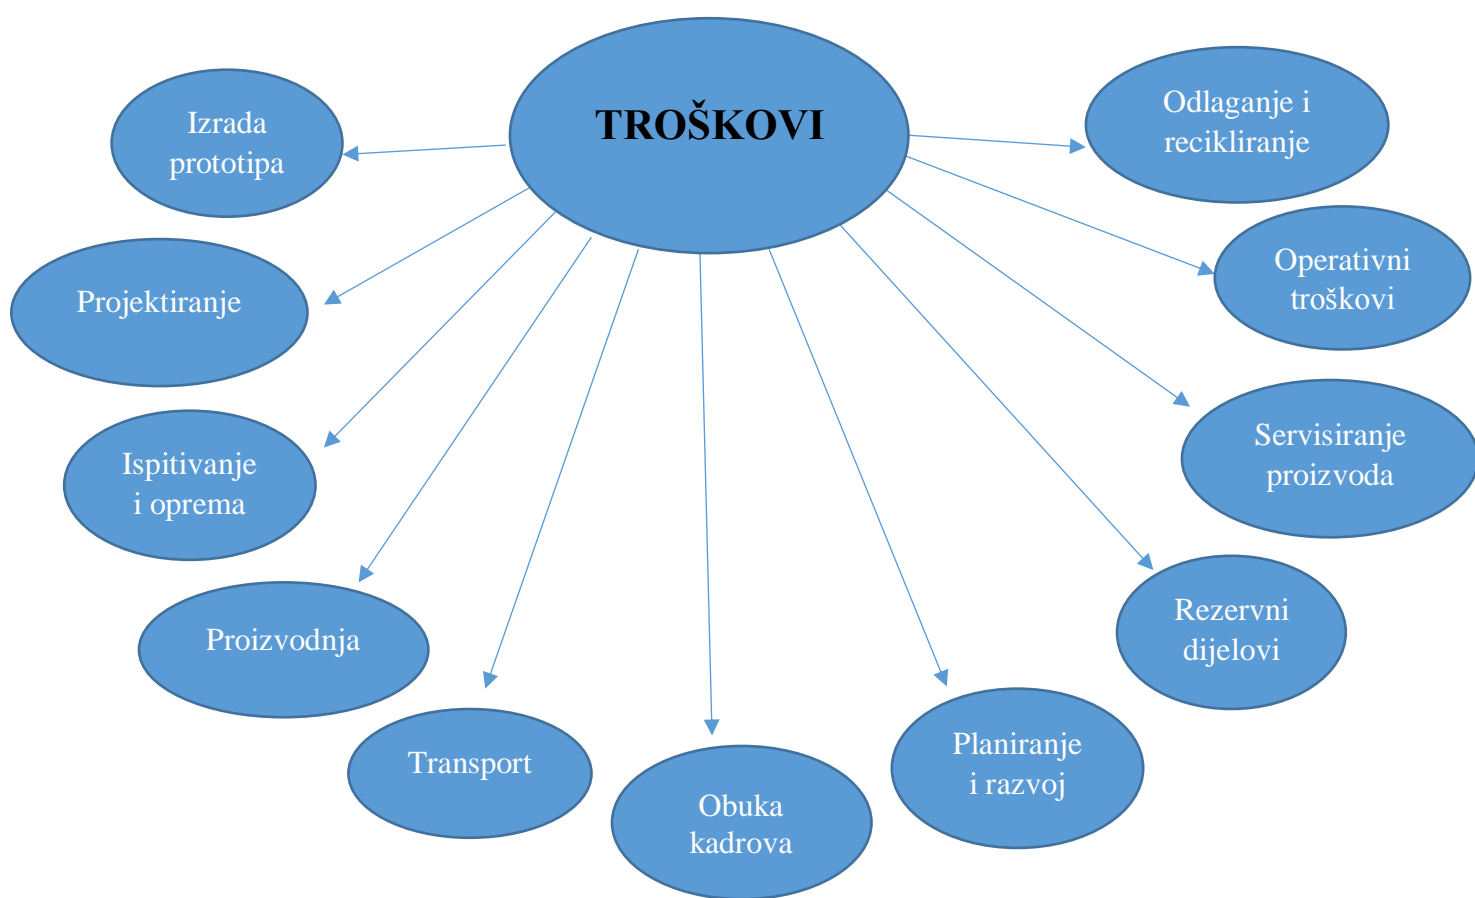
TROŠKOVI

Izrada prototipa

Projektiranje

Ispitivanje i oprema

Proizvodnja

Transport

Obuka kadrova

Planiranje i razvoj

Rezervni dijelovi

Servisiranje proizvoda

Operativni troškovi

Odlaganje i recikliranje